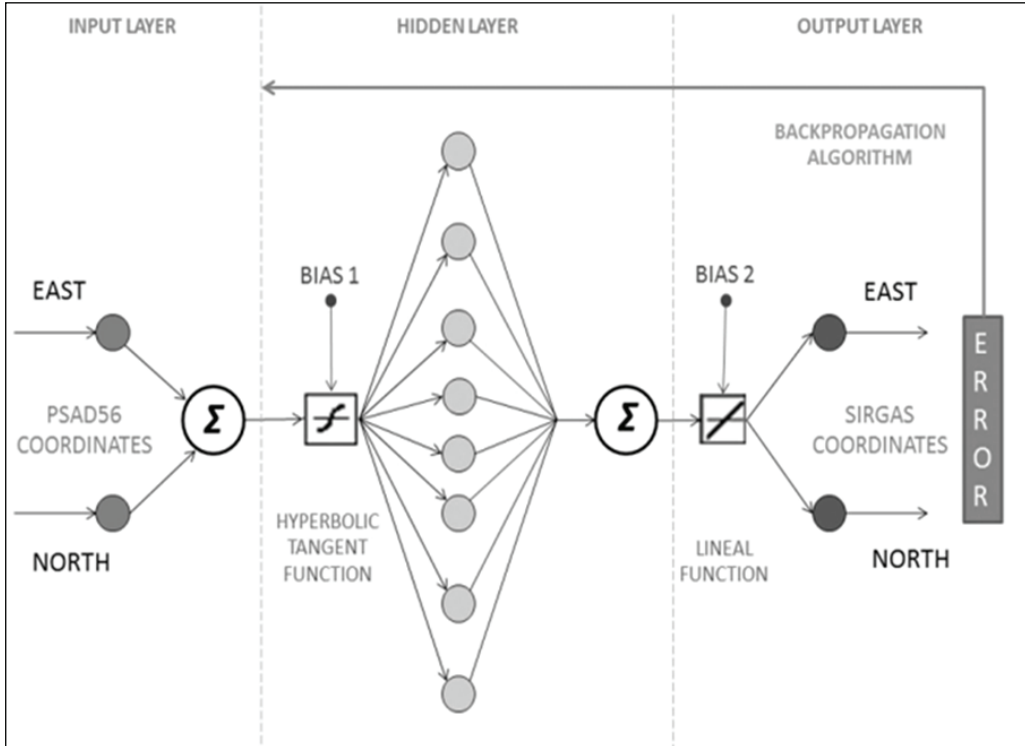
INPUT LAYER

HIDDEN LAYER

OUTPUT LAYER

BACKPROPAGATION ALGORITHM

EAST

PSAD56 COORDINATES

NORTH

$\Sigma$

BIAS 1

HYPERBOLIC TANGENT FUNCTION

$\Sigma$

BIAS 2

LINEAL FUNCTION

EAST

SIRGAS COORDINATES

NORTH

E R R O R